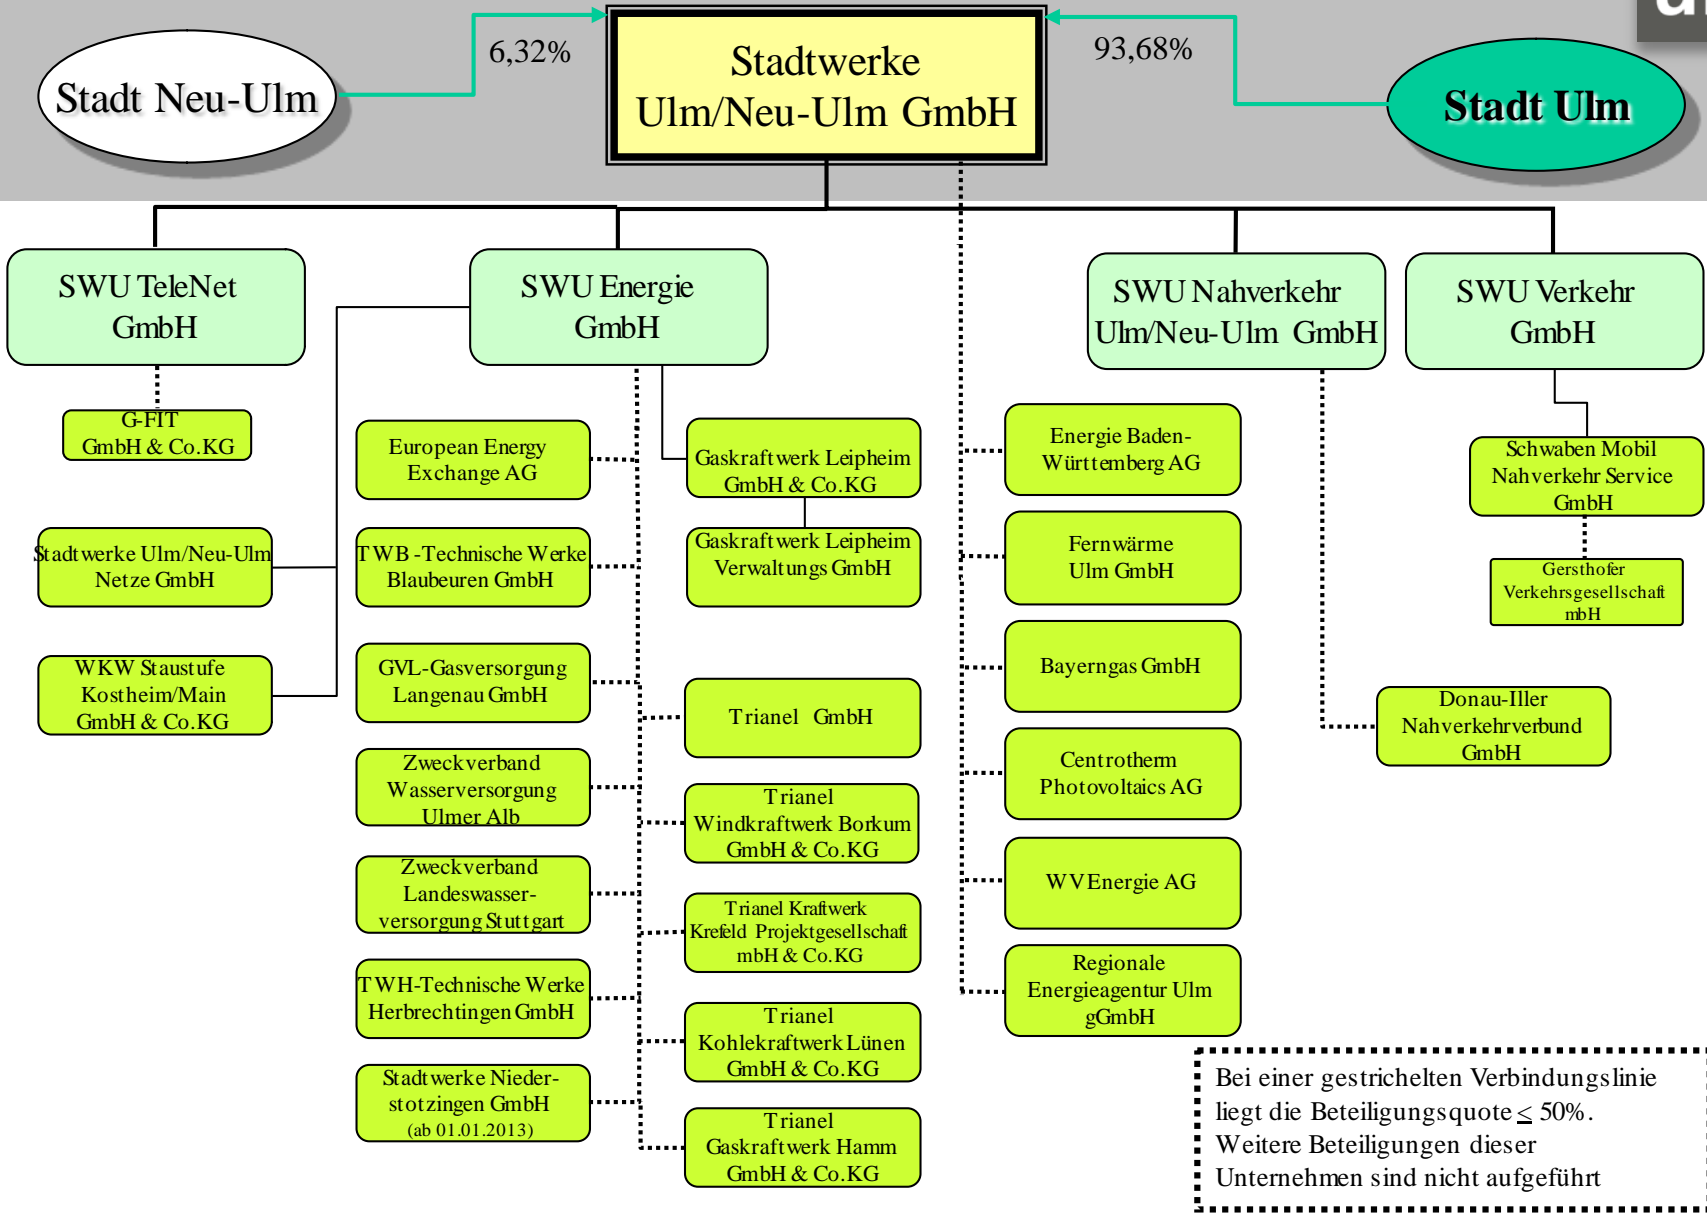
Stadt Neu-Ulm

6,32%

Stadtwerke Ulm/Neu-Ulm GmbH

93,68%

Stadt Ulm

SWU TeleNet GmbH

SWU Energie GmbH

SWU Nahverkehr Ulm/Neu-Ulm GmbH

SWU Verkehr GmbH

G-FIT GmbH & Co.KG

Stadtwerke Ulm/Neu-Ulm Netze GmbH

WKW Staustufe Kostheim/Main GmbH & Co.KG

European Energy Exchange AG

TWB -Technische Werke Blaubeuren GmbH

GVL-Gasversorgung Langenau GmbH

Zweckverband Wasserversorgung Ulmer Alb

Zweckverband Landeswasserversorgung Stuttgart

TWH-Technische Werke Herbrechtingen GmbH

Stadtwerke Niederstotzingen GmbH (ab 01.01.2013)

Gaskraftwerk Leipheim GmbH & Co.KG

Gaskraftwerk Leipheim Verwaltungs GmbH

Trianel GmbH

Trianel Windkraftwerk Borkum GmbH & Co.KG

Trianel Kraftwerk Krefeld Projektgesellschaft mbH & Co.KG

Trianel Kohlekraftwerk Lünen GmbH & Co.KG

Trianel Gaskraftwerk Hamm GmbH & Co.KG

Energie Baden-Württemberg AG

Fernwärme Ulm GmbH

Bayerngas GmbH

Centrotherm Photovoltaics AG

WV Energie AG

Regionale Energieagentur Ulm gGmbH

Schwaben Mobil Nahverkehr Service GmbH

Gersthofer Verkehrsgesellschaft mbH

Donau-Iller Nahverkehrverbund GmbH

Bei einer gestrichelten Verbindungslinie liegt die Beteiligungsquote $\leq$ 50%. Weitere Beteiligungen dieser Unternehmen sind nicht aufgeführt